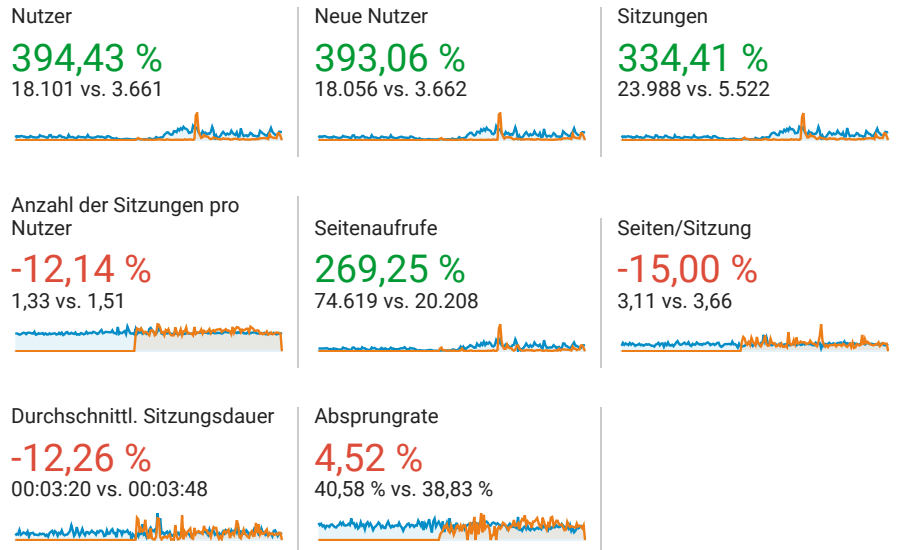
Nutzer
394,43 %
18.101 vs. 3.661

Neue Nutzer
393,06 %
18.056 vs. 3.662

Sitzungen
334,41 %
23.988 vs. 5.522

Anzahl der Sitzungen pro Nutzer
-12,14 %
1,33 vs. 1,51

Seitenaufrufe
269,25 %
74.619 vs. 20.208

Seiten/Sitzung
-15,00 %
3,11 vs. 3,66

Durchschnittl. Sitzungsdauer
-12,26 %
00:03:20 vs. 00:03:48

Absprungrate
4,52 %
40,58 % vs. 38,83 %